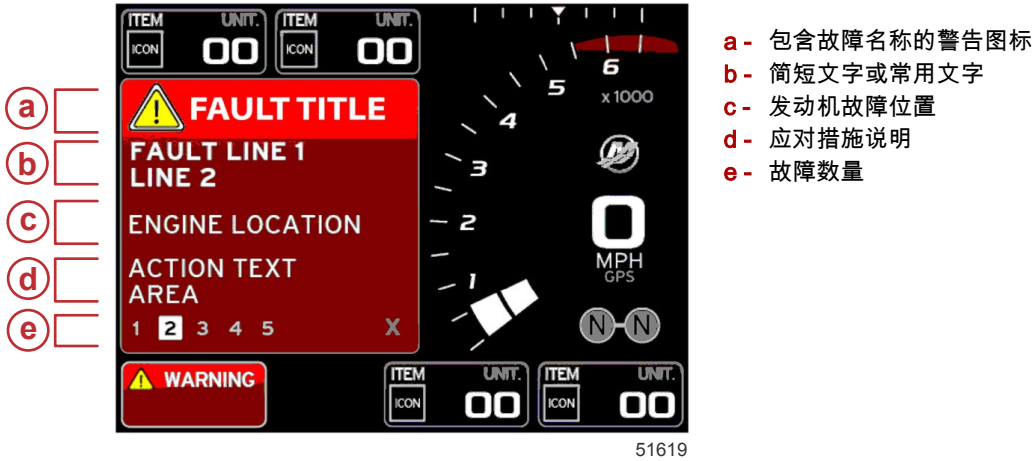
a
b
c
d
e

ITEM UNIT. ICON 00
ITEM UNIT. ICON 00

FAULT TITLE
FAULT LINE 1
LINE 2
ENGINE LOCATION
ACTION TEXT
AREA
1 2 3 4 5 X

WARNING

1 2 3 4 5 6
x 1000
0
MPH
GPS
N N

ITEM UNIT. ICON 00
ITEM UNIT. ICON 00

51619

a - 包含故障名称的警告图标
b - 简短文字或常用文字
c - 发动机故障位置
d - 应对措施说明
e - 故障数量